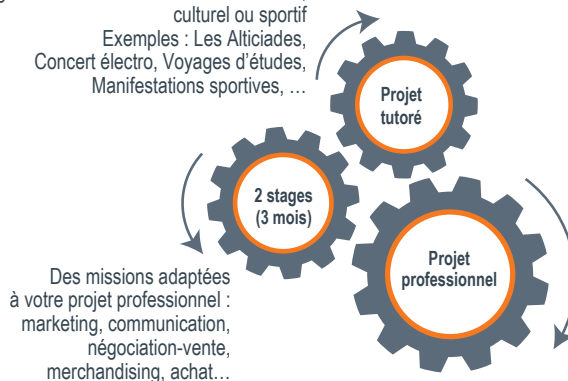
culturel ou sportif
Exemples : Les Alticiades, Concert électro, Voyages d'études, Manifestations sportives, …

Projet tutoré

2 stages (3 mois)

Projet professionnel

Des missions adaptées à votre projet professionnel : marketing, communication, négociation-vente, merchandising, achat…